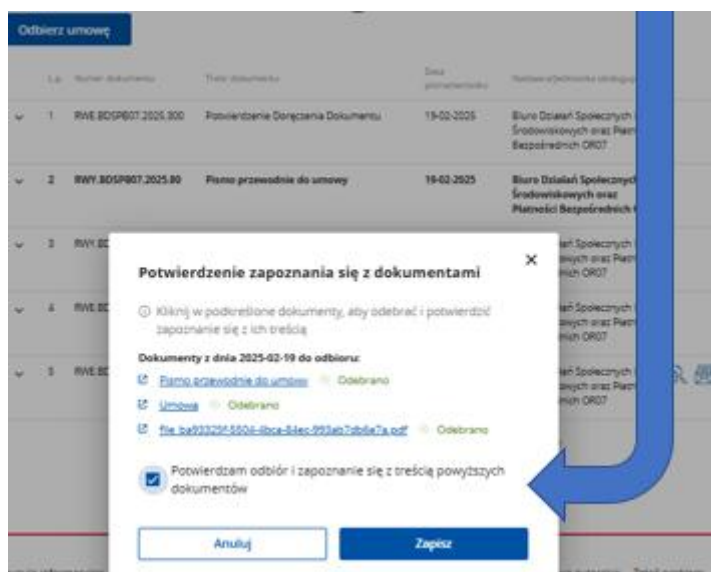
Odbierz umowę

| L.p. | Numer dokumentu | Treść dokumentu | Data przekazania | Nazwa jednostki |
|---|---|---|---|---|
| 1 | RWE.BDSPB07.2025.300 | Potwierdzenie Doręczenia Dokumentu | 19-02-2025 | Biuro Działań Społecznych i Środowiskowych oraz Płatności Bezpośrednich OR07 |
| 2 | RWY.BDSPB07.2025.80 | Pismo przewodnie do umowy | 19-02-2025 | Biuro Działań Społecznych i Środowiskowych oraz Płatności Bezpośrednich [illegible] |
| 3 | RWY.BD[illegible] | | | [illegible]ań Społecznych i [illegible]owych oraz Płatn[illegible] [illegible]ich OR07 |
| 4 | RWE.BD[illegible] | | | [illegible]ań Społecznych i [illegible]owych oraz Płatn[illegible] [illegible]ich OR07 |
| 5 | RWE.BD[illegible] | | | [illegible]ań Społecznych i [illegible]owych oraz Płatn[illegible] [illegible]ich OR07 |

Potwierdzenie zapoznania się z dokumentami

×

Kliknij w podkreślone dokumenty, aby odebrać i potwierdzić zapoznanie się z ich treścią

Dokumenty z dnia 2025-02-19 do odbioru:

Pismo przewodnie do umowy Odebrano

Umowa Odebrano

file_ba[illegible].pdf Odebrano

Potwierdzam odbiór i zapoznanie się z treścią powyższych dokumentów

Anuluj

Zapisz